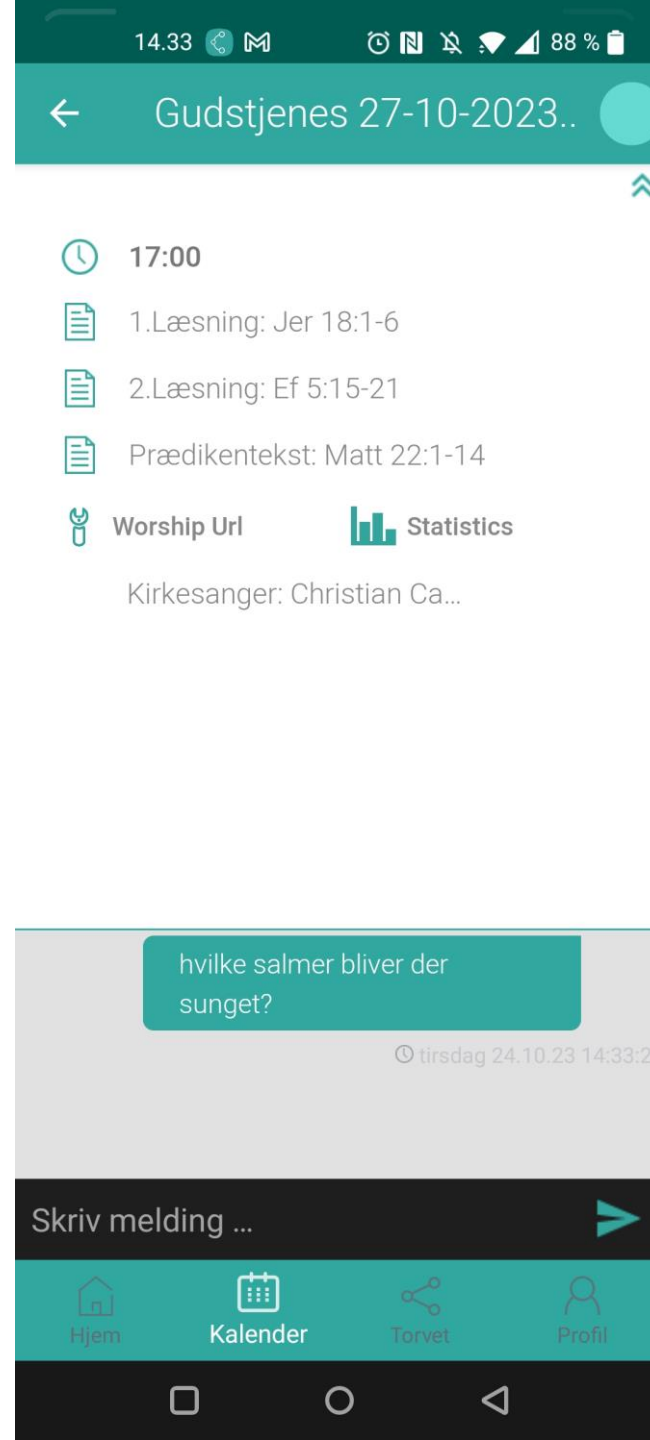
14.33 88 %

Gudstjenes 27-10-2023..

17:00

1.Læsning: Jer 18:1-6

2.Læsning: Ef 5:15-21

Prædikentekst: Matt 22:1-14

Worship Url

Statistics

Kirkesanger: Christian Ca...

hvilke salmer bliver der sunget?

tirsdag 24.10.23 14:33:2

Skriv melding ...

Hjem

Kalender

Torvet

Profil